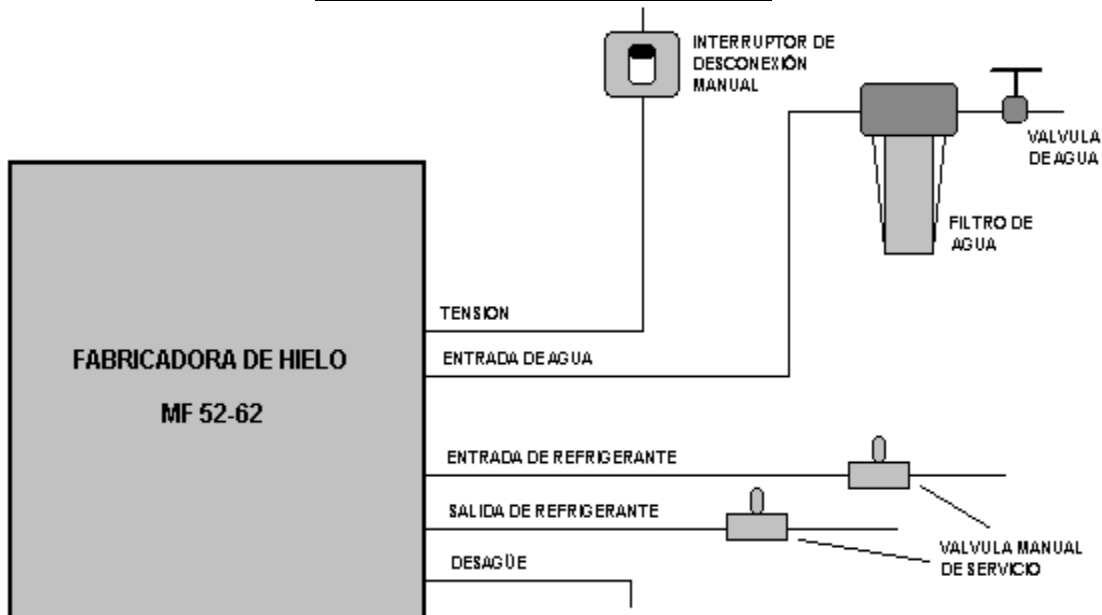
INTERRUPTOR DE DESCONEXIÓN MANUAL

VALVULA DE AGUA

FILTRO DE AGUA

FABRICADORA DE HIELO

MF 52-62

TENSION

ENTRADA DE AGUA

ENTRADA DE REFRIGERANTE

SALIDA DE REFRIGERANTE

DESAGÜE

VALVULA MANUAL DE SERVICIO